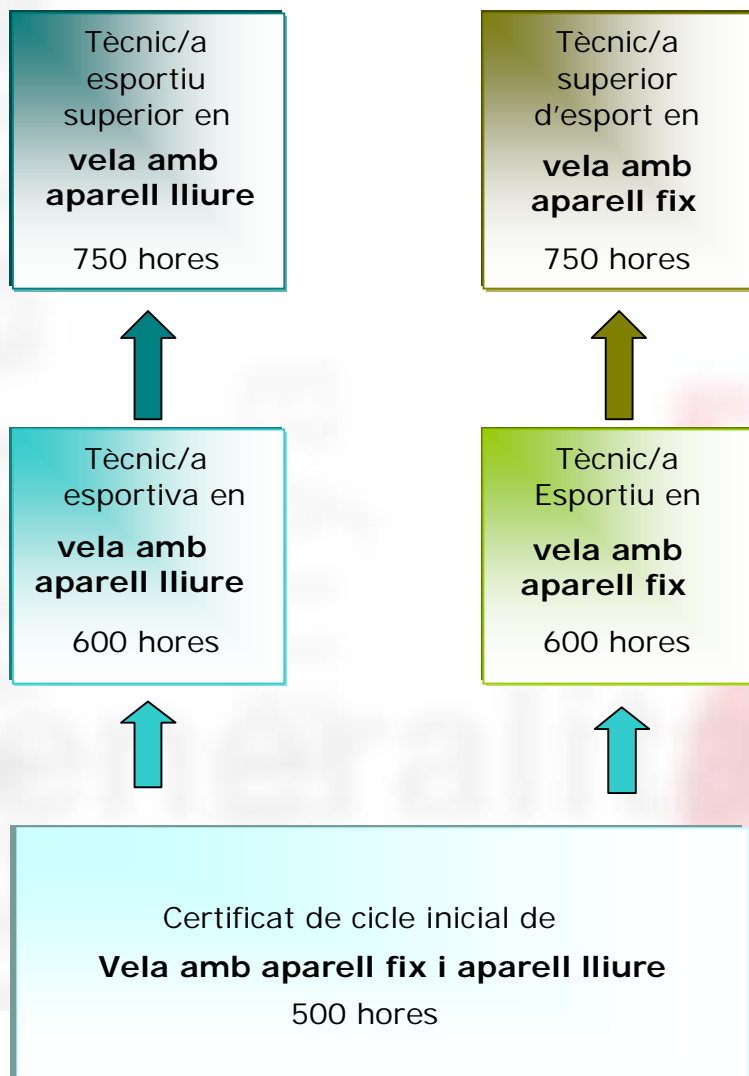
Tècnic/a esportiu superior en
**vela amb aparell lliure**
750 hores

Tècnic/a superior d'esport en
**vela amb aparell fix**
750 hores

Tècnic/a esportiva en
**vela amb aparell lliure**
600 hores

Tècnic/a Esportiu en
**vela amb aparell fix**
600 hores

Certificat de cicle inicial de
**Vela amb aparell fix i aparell lliure**
500 hores